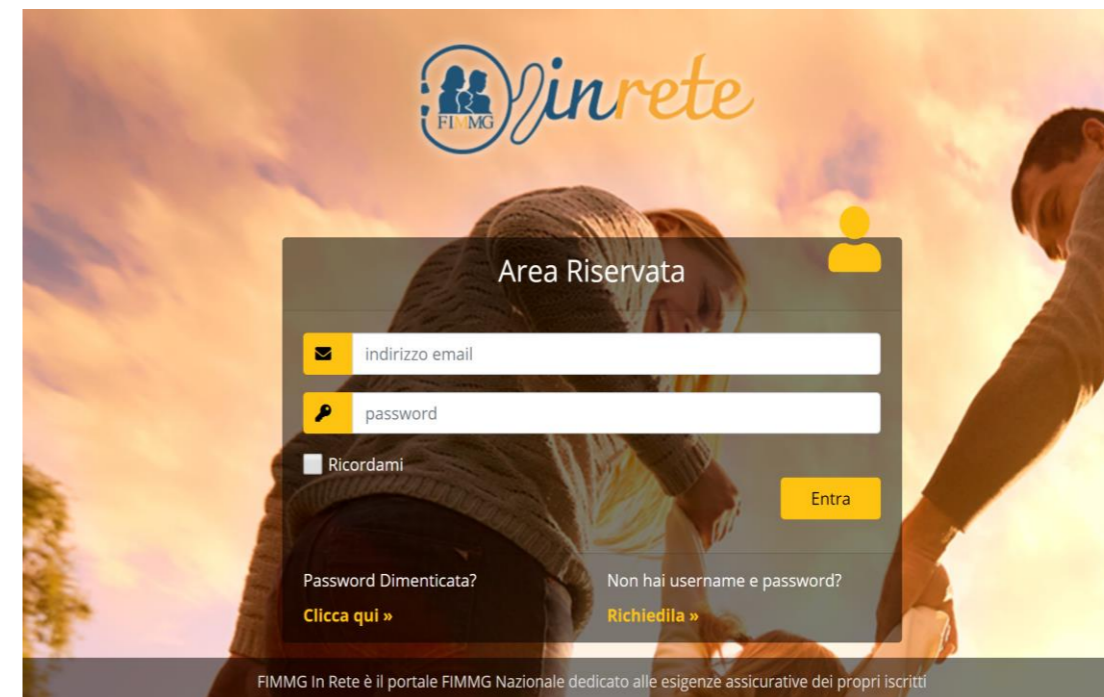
FIMMG inrete

Area Riservata

indirizzo email

password

Ricordami

Entra

Password Dimenticata?
Clicca qui »

Non hai username e password?
Richiedila »

FIMMG In Rete è il portale FIMMG Nazionale dedicato alle esigenze assicurative dei propri iscritti